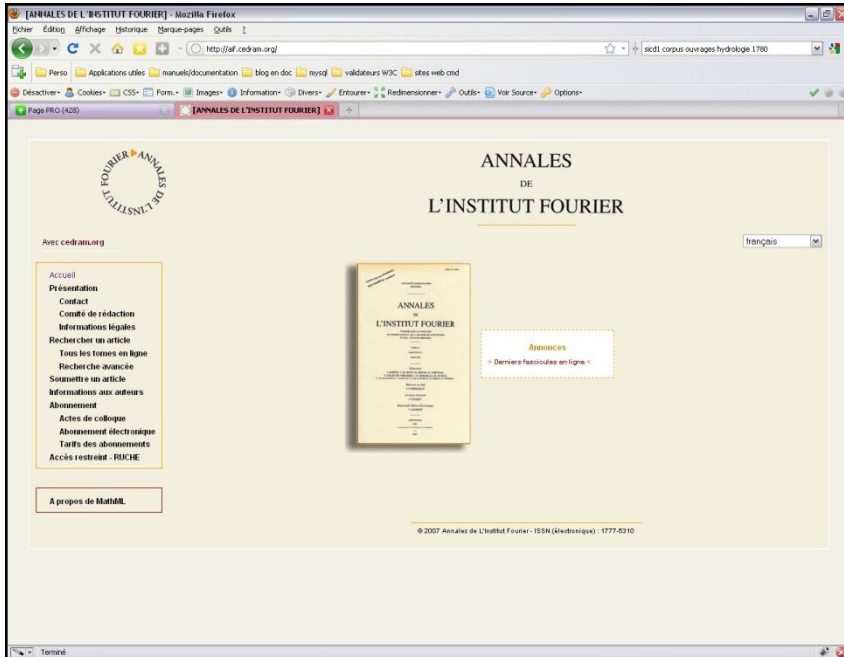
[ANNALES DE L'INSTITUT FOURIER] - Mozilla Firefox

Fichier Édition Affichage Historique Marque-pages Outils ?

http://aif.cedram.org/

sicd1 corpus ouvrages hydrologie 1780

Perso Applications utiles manuels/documentation blog en doc mysql validateurs W3C sites web cmd

Désactiver Cookies CSS Form. Images Information Divers Entourer Redimensionner Outils Voir Source Options

Page PRO (428)

[ANNALES DE L'INSTITUT FOURIER]

ANNALES DE L'INSTITUT FOURIER

ANNALES
DE
L'INSTITUT FOURIER

Avec cedram.org

français

Accueil
Présentation
Contact
Comité de rédaction
Informations légales
Rechercher un article
Tous les tomes en ligne
Recherche avancée
Soumettre un article
Informations aux auteurs
Abonnement
Actes de colloque
Abonnement électronique
Tarifs des abonnements
Accès restreint - RUCHE

A propos de MathML

ANNALES
DE
L'INSTITUT FOURIER

Annonces
> Derniers fascicules en ligne <

© 2007 Annales de L'Institut Fourier - ISSN (électronique) : 1777-5310

Terminé